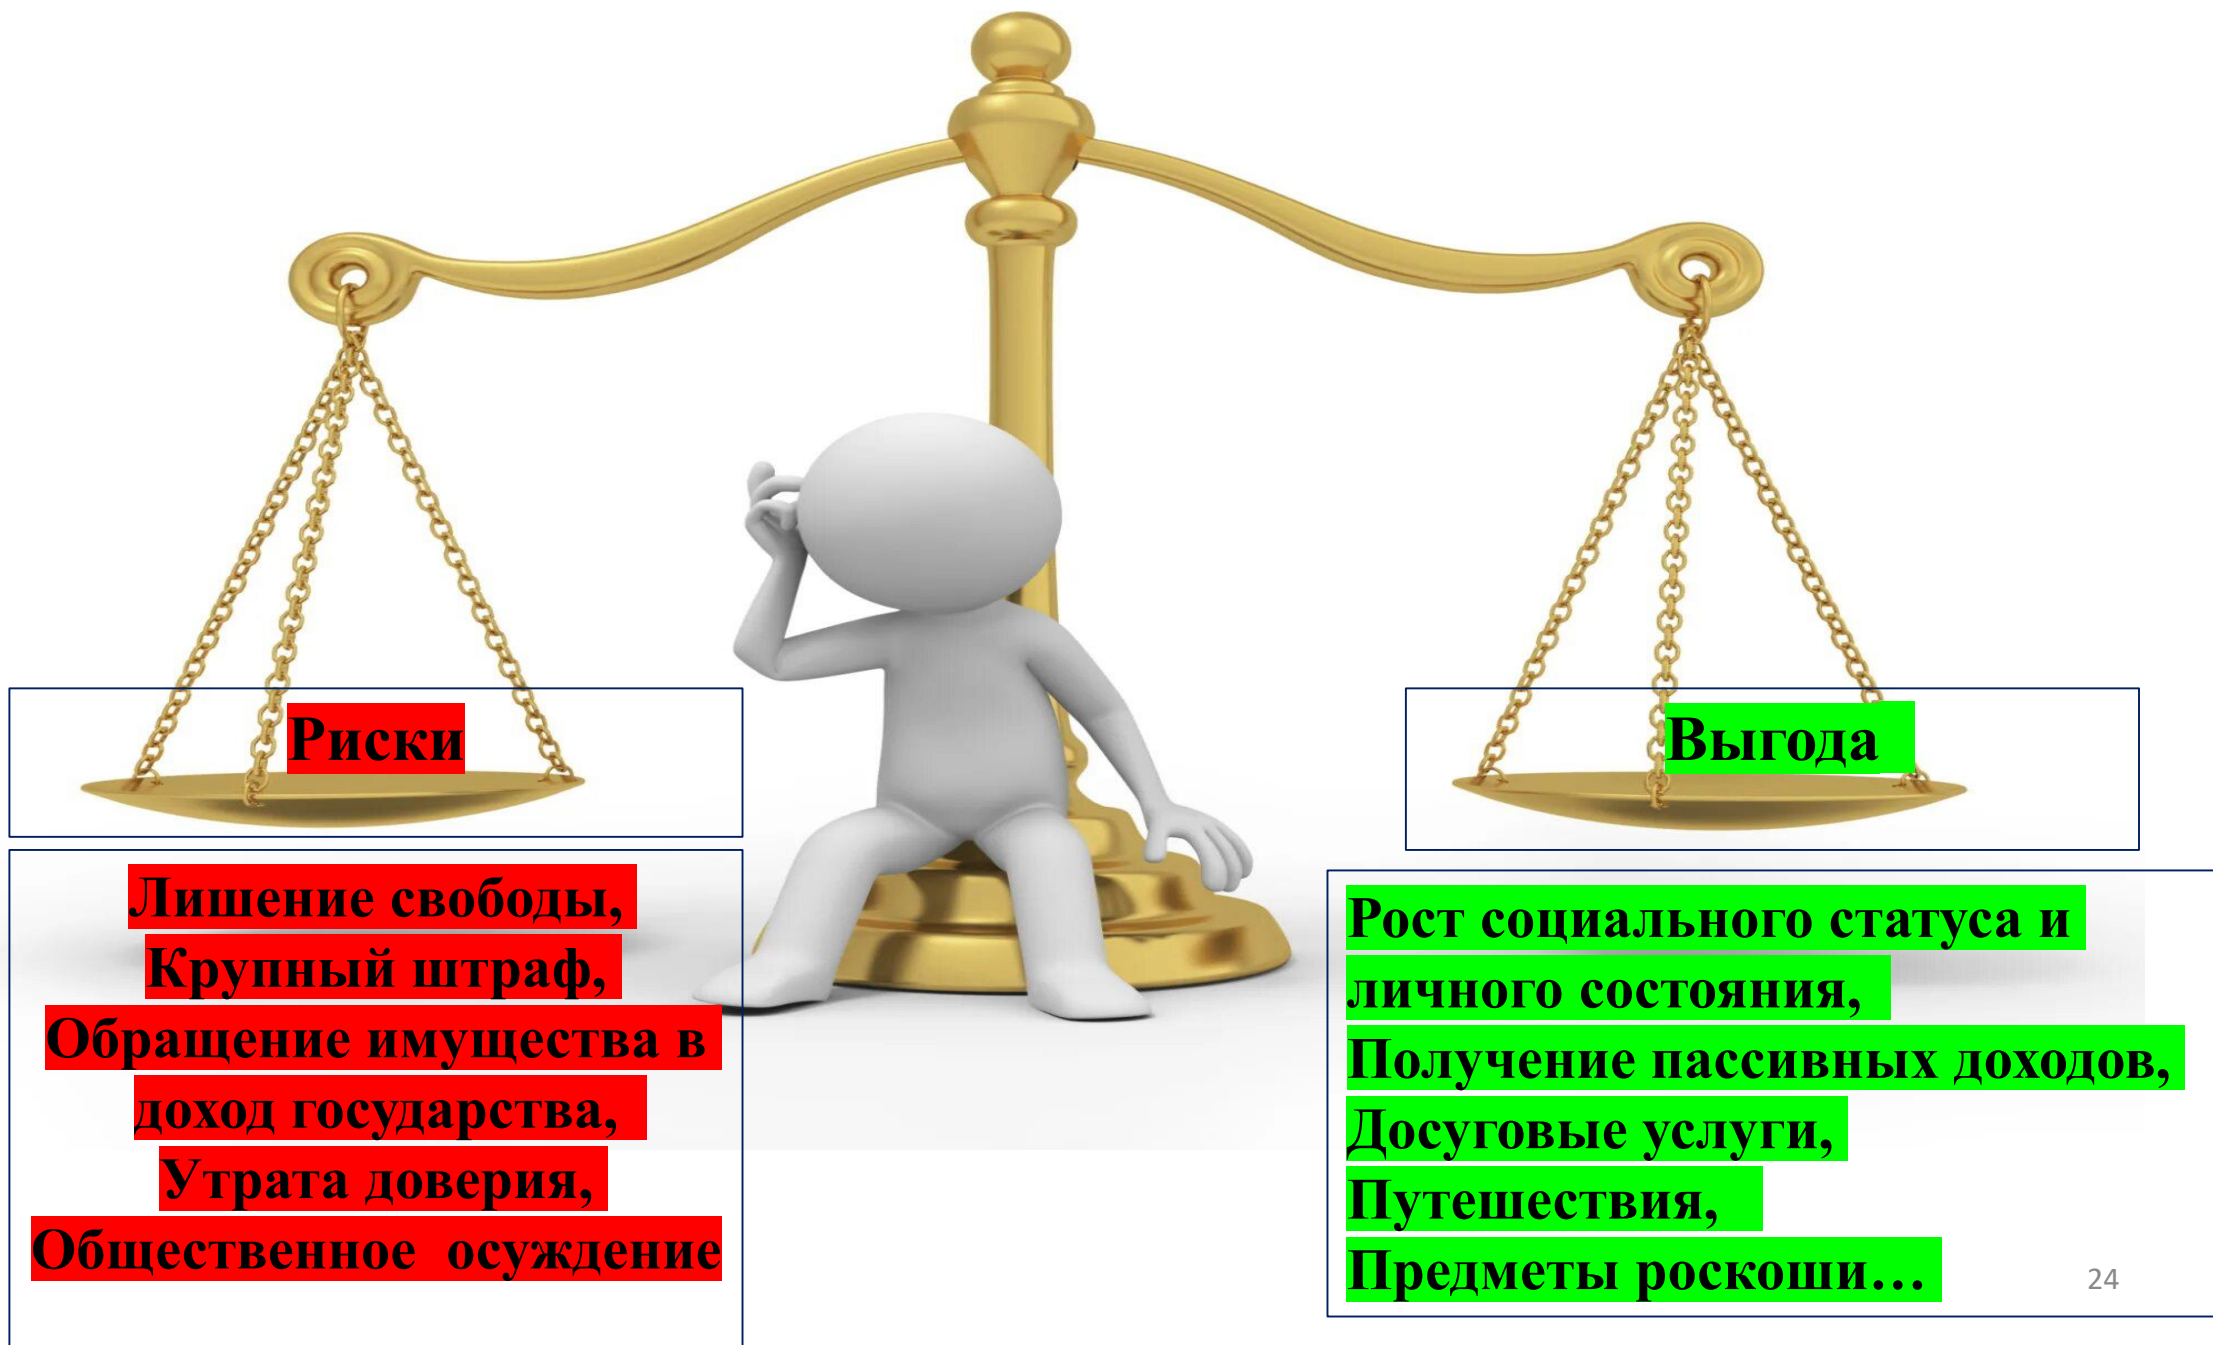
Риски

Лишение свободы,
Крупный штраф,
Обращение имущества в доход государства,
Утрата доверия,
Общественное осуждение

Выгода

Рост социального статуса и личного состояния,
Получение пассивных доходов,
Досуговые услуги,
Путешествия,
Предметы роскоши…

24